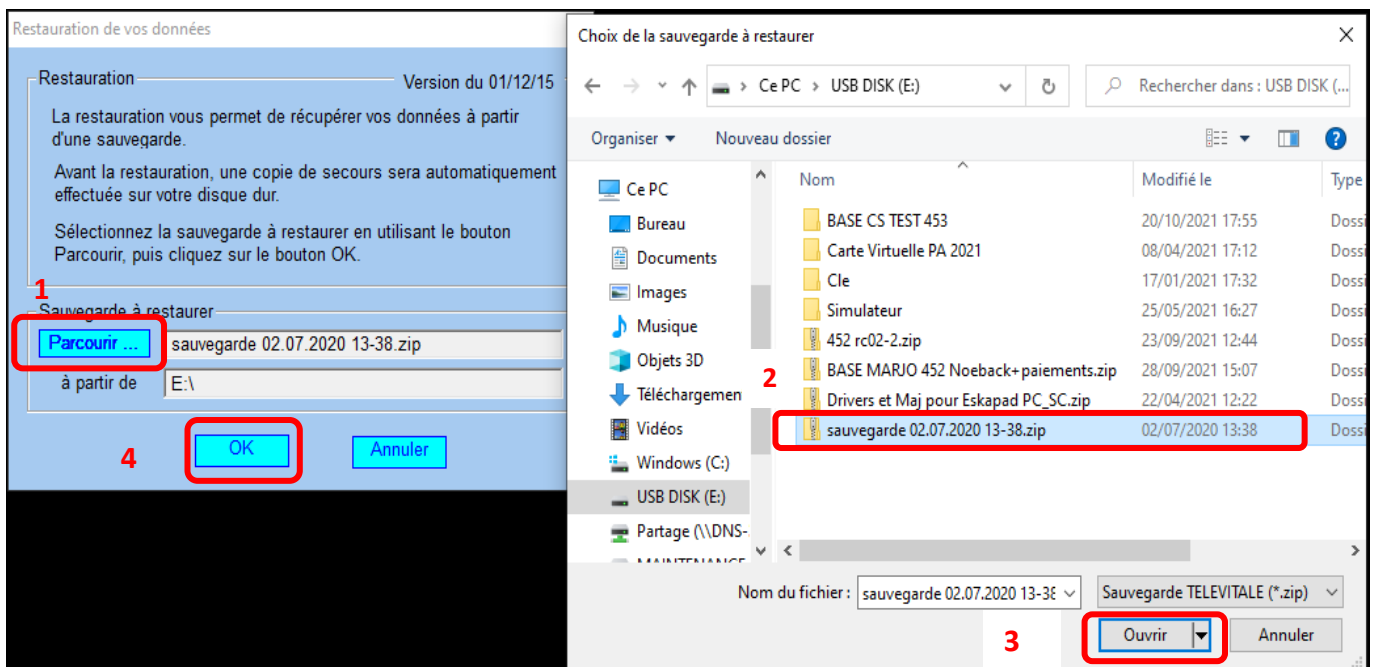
Restauration de vos données

Restauration

Version du 01/12/15

La restauration vous permet de récupérer vos données à partir d'une sauvegarde.

Avant la restauration, une copie de secours sera automatiquement effectuée sur votre disque dur.

Sélectionnez la sauvegarde à restaurer en utilisant le bouton Parcourir, puis cliquez sur le bouton OK.

1

Sauvegarde à restaurer

Parcourir ...

sauvegarde 02.07.2020 13-38.zip

à partir de

E:\

4

OK

Annuler

Choix de la sauvegarde à restaurer

Ce PC > USB DISK (E:)

Rechercher dans : USB DISK (...

Organiser

Nouveau dossier

Ce PC
Bureau
Documents
Images
Musique
Objets 3D
Téléchargemen
Vidéos
Windows (C:)
USB DISK (E:)
Partage (\\DNS-
MAINTENANCE

| Nom | Modifié le | Type |
|---|---|---|
| BASE CS TEST 453 | 20/10/2021 17:55 | Dossi |
| Carte Virtuelle PA 2021 | 08/04/2021 17:12 | Dossi |
| Cle | 17/01/2021 17:32 | Dossi |
| Simulateur | 25/05/2021 16:27 | Dossi |
| 452 rc02-2.zip | 23/09/2021 12:44 | Dossi |
| BASE MARJO 452 Noeback+paiements.zip | 28/09/2021 15:07 | Dossi |
| Drivers et Maj pour Eskapad PC_SC.zip | 22/04/2021 12:22 | Dossi |
| sauvegarde 02.07.2020 13-38.zip | 02/07/2020 13:38 | Dossi |

2

Nom du fichier : sauvegarde 02.07.2020 13-38

Sauvegarde TELEVITALE (*.zip)

3

Ouvrir

Annuler